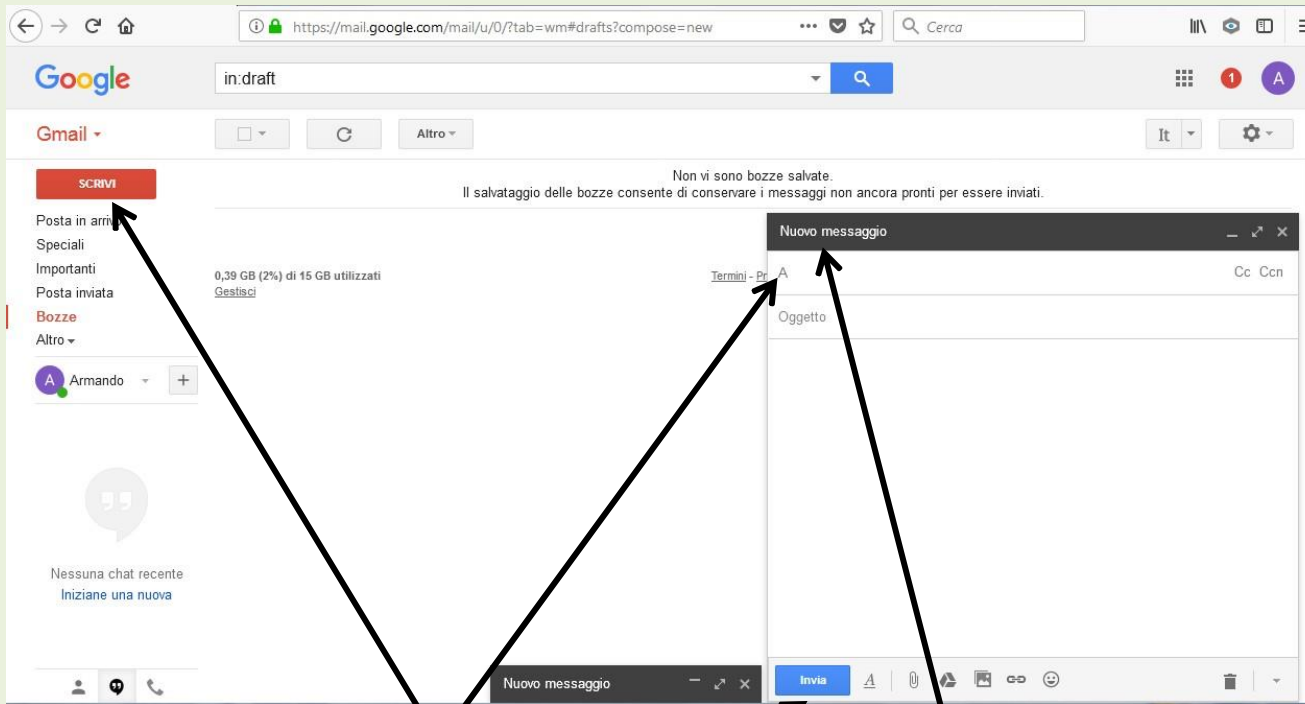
https://mail.google.com/mail/u/0/?tab=wm#drafts?compose=new

Cerca

Google

in:draft

1

A

Gmail

Altro

It

SCRIVI

Non vi sono bozze salvate.
Il salvataggio delle bozze consente di conservare i messaggi non ancora pronti per essere inviati.

Posta in arriv

Speciali

Importanti

Posta inviata

Bozze

Altro

A Armando

0,39 GB (2%) di 15 GB utilizzati
Gestisci

Termini - Pr

Nuovo messaggio

A

Cc Ccn

Oggetto

Nessuna chat recente
Iniziane una nuova

Nuovo messaggio

Invia